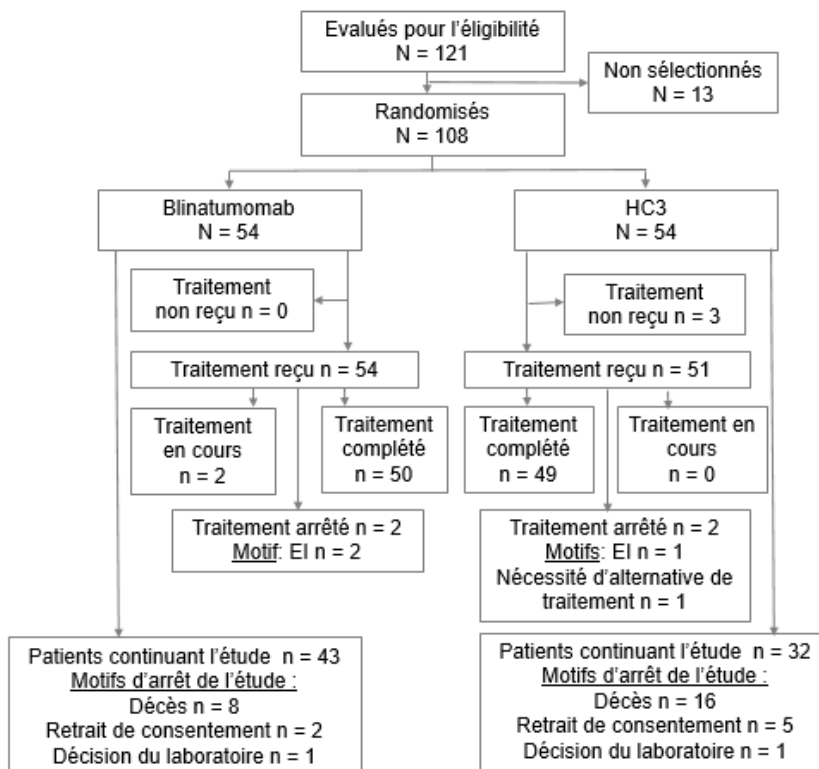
Evalués pour l'éligibilité
N = 121

Non sélectionnés
N = 13

Randomisés
N = 108

Blinatumomab
N = 54

HC3
N = 54

Traitement
non reçu n = 0

Traitement
non reçu n = 3

Traitement reçu n = 54

Traitement reçu n = 51

Traitement
en cours
n = 2

Traitement
complété
n = 50

Traitement
complété
n = 49

Traitement en
cours
n = 0

Traitement arrêté n = 2
Motif: EI n = 2

Traitement arrêté n = 2
Motifs: EI n = 1
Nécessité d'alternative de traitement n = 1

Patients continuant l'étude n = 43
Motifs d'arrêt de l'étude :
Décès n = 8
Retrait de consentement n = 2
Décision du laboratoire n = 1

Patients continuant l'étude n = 32
Motifs d'arrêt de l'étude :
Décès n = 16
Retrait de consentement n = 5
Décision du laboratoire n = 1